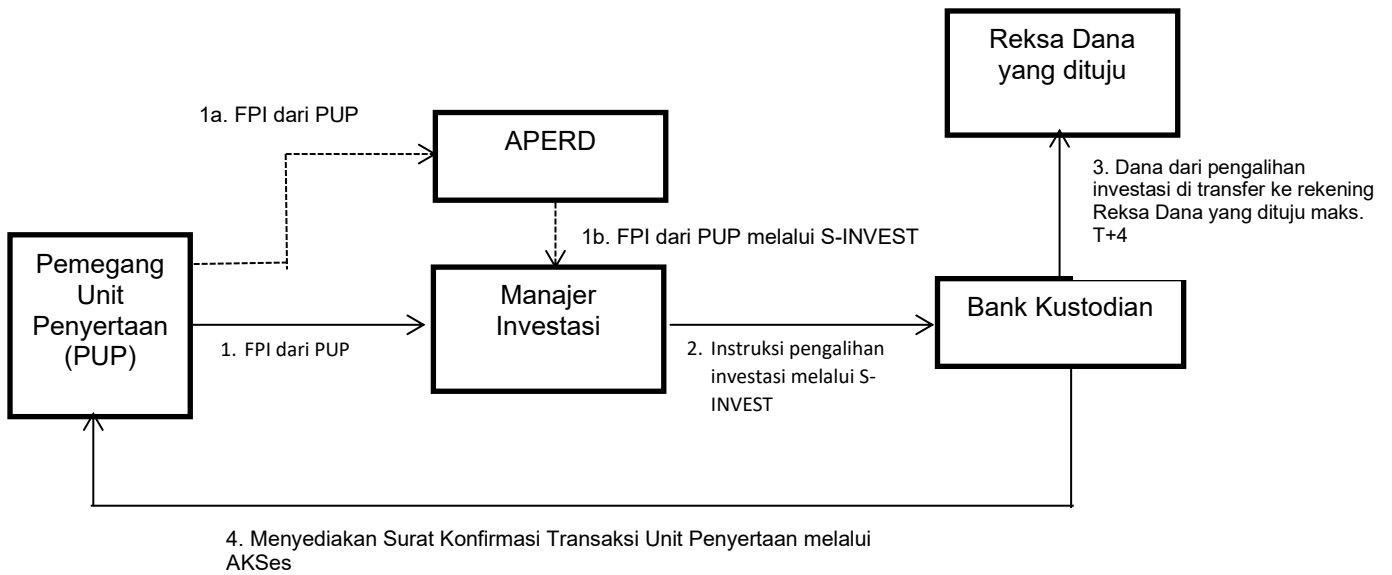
Reksa Dana yang dituju

1a. FPI dari PUP

APERD

3. Dana dari pengalihan investasi di transfer ke rekening Reksa Dana yang dituju maks. T+4

1b. FPI dari PUP melalui S-INVEST

Pemegang Unit Penyertaan (PUP)

Manajer Investasi

Bank Kustodian

1. FPI dari PUP

2. Instruksi pengalihan investasi melalui S-INVEST

4. Menyediakan Surat Konfirmasi Transaksi Unit Penyertaan melalui AKSes